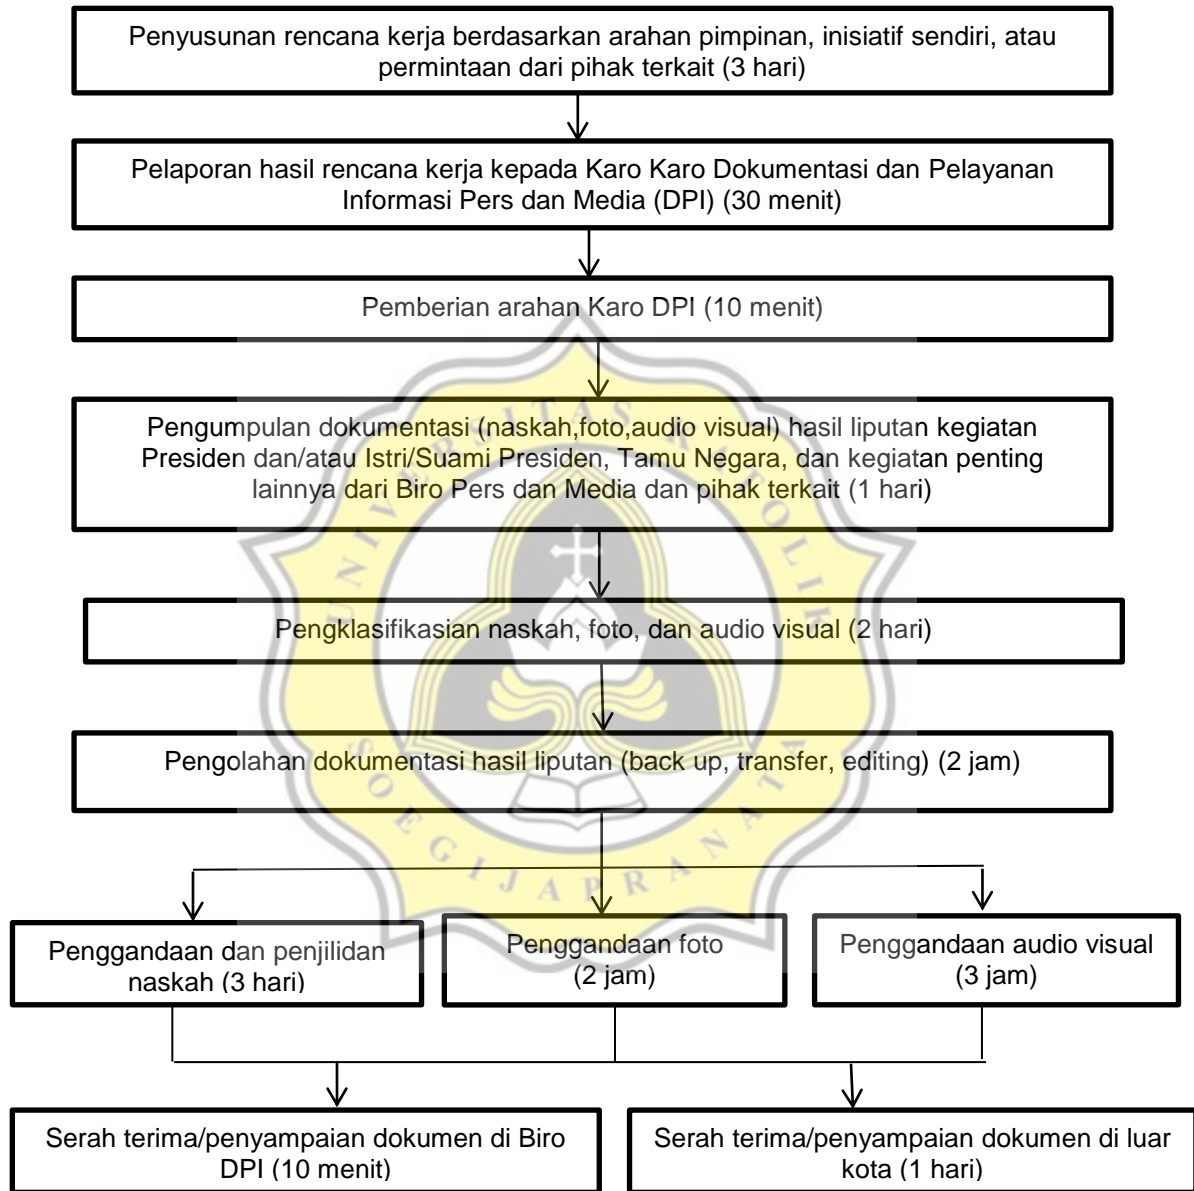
Penyusunan rencana kerja berdasarkan arahan pimpinan, inisiatif sendiri, atau permintaan dari pihak terkait (3 hari)

Pelaporan hasil rencana kerja kepada Karo Karo Dokumentasi dan Pelayanan Informasi Pers dan Media (DPI) (30 menit)

Pemberian arahan Karo DPI (10 menit)

Pengumpulan dokumentasi (naskah,foto,audio visual) hasil liputan kegiatan Presiden dan/atau Istri/Suami Presiden, Tamu Negara, dan kegiatan penting lainnya dari Biro Pers dan Media dan pihak terkait (1 hari)

Pengklasifikasian naskah, foto, dan audio visual (2 hari)

Pengolahan dokumentasi hasil liputan (back up, transfer, editing) (2 jam)

Penggandaan dan penjilidan naskah (3 hari)

Penggandaan foto (2 jam)

Penggandaan audio visual (3 jam)

Serah terima/penyampaian dokumen di Biro DPI (10 menit)

Serah terima/penyampaian dokumen di luar kota (1 hari)